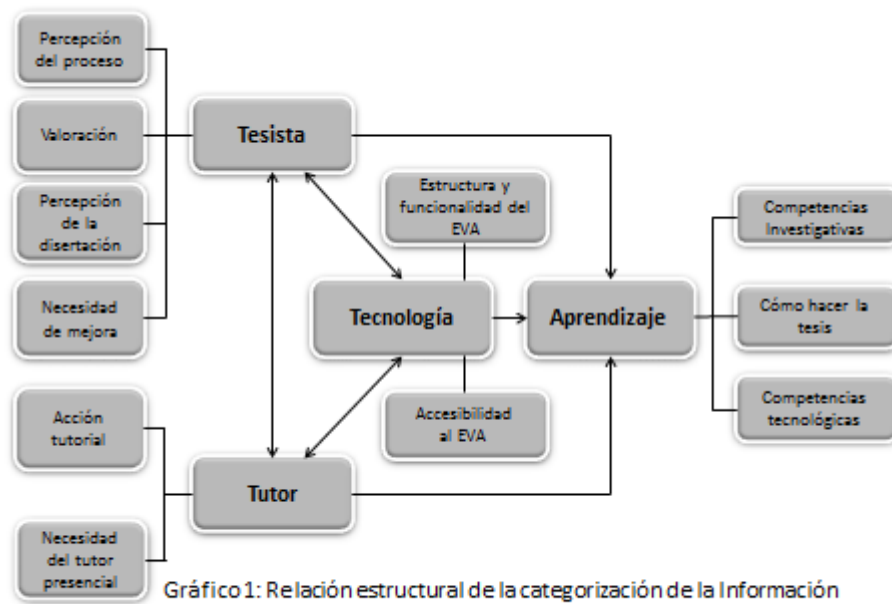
Percepción del proceso

Valoración

Percepción de la disertación

Necesidad de mejora

Tesista

Estructura y funcionalidad del EVA

Tecnología

Aprendizaje

Accesibilidad al EVA

Competencias Investigativas

Cómo hacer la tesis

Competencias tecnológicas

Acción tutorial

Tutor

Necesidad del tutor presencial

Gráfico 1: Relación estructural de la categorización de la Información